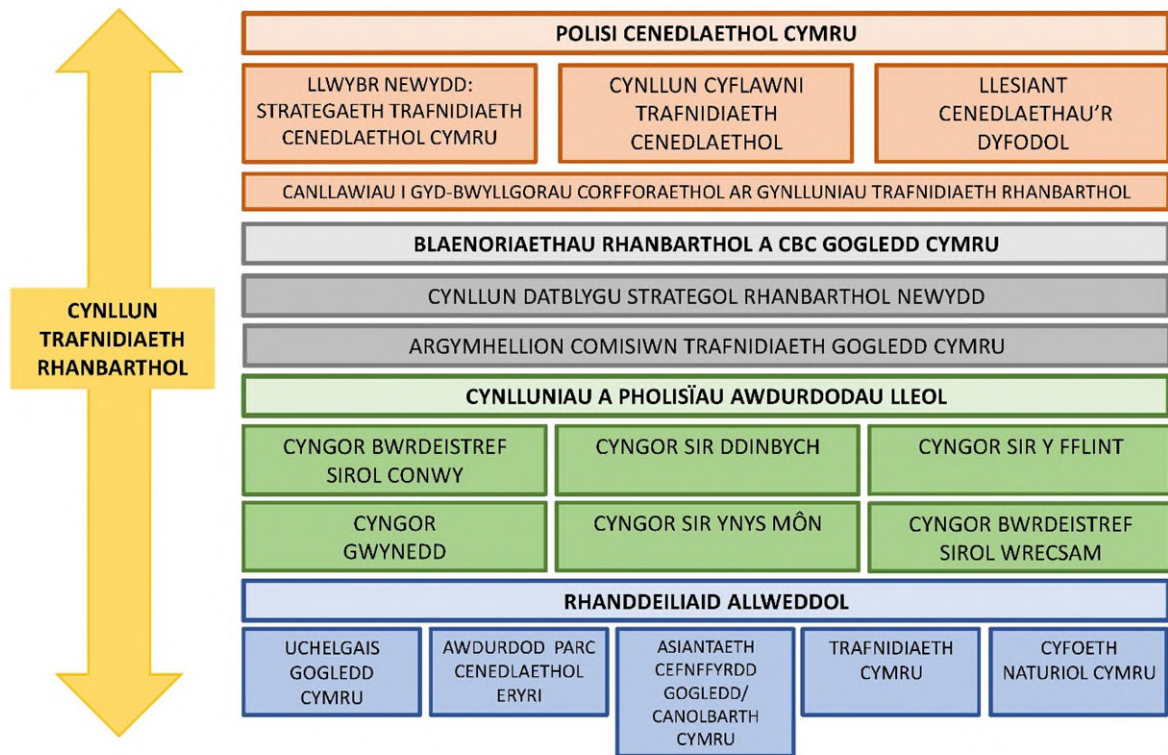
CYNLLUN TRAFNIDIAETH RHANBARTHOL

POLISI CENEDLAETHOL CYMRU

LLWYBR NEWYDD: STRATEGAETH TRAFNIDIAETH CENEDLAETHOL CYMRU

CYNLLUN CYFLAWNI TRAFNIDIAETH CENEDLAETHOL

LLESIANT CENEDLAETHAU'R DYFODOL

CANLLAWIAU I GYD-BWYLLGORAU CORFFORAETHOL AR GYNLLUNIAU TRAFNIDIAETH RHANBARTHOL

BLAENORIAETHAU RHANBARTHOL A CBC GOGLEDD CYMRU

CYNLLUN DATBLYGU STRATEGOL RHANBARTHOL NEWYDD

ARGYMHELLION COMISIWN TRAFNIDIAETH GOGLEDD CYMRU

CYNLLUNIAU A PHOLISÏAU AWDURDODAU LLEOL

CYNGOR BWRDEISTREF SIROL CONWY

CYNGOR SIR DDINBYCH

CYNGOR SIR Y FFLINT

CYNGOR GWYNEDD

CYNGOR SIR YNYS MÔN

CYNGOR BWRDEISTREF SIROL WRECSAM

RHANDDEILIAID ALLWEDDOL

UCHELGAIS GOGLEDD CYMRU

AWDURDOD PARC CENEDLAETHOL ERYRI

ASIANTAETH CEFNFFYRDD GOGLEDD/ CANOLBARTH CYMRU

TRAFNIDIAETH CYMRU

CYFOETH NATURIOL CYMRU